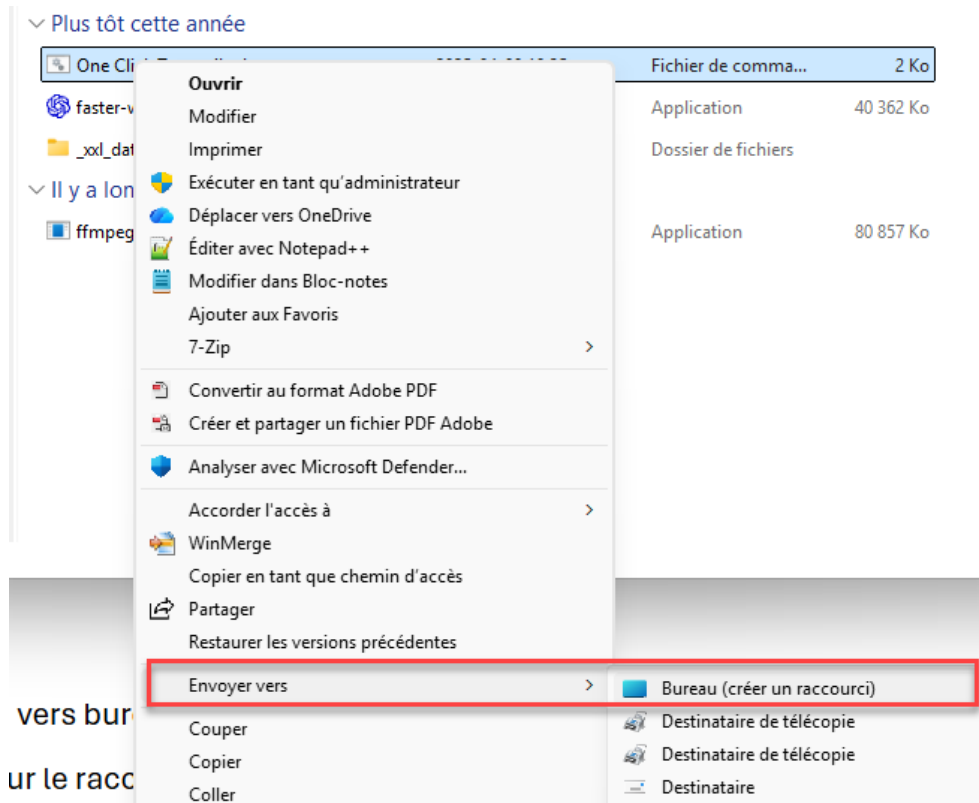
Plus tôt cette année

One Cli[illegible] | Fichier de comma... | 2 Ko
faster-v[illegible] | Application | 40 362 Ko
_xxl_dat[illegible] | Dossier de fichiers

Il y a lon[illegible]

ffmpeg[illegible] | Application | 80 857 Ko

Ouvrir
Modifier
Imprimer
Exécuter en tant qu'administrateur
Déplacer vers OneDrive
Éditer avec Notepad++
Modifier dans Bloc-notes
Ajouter aux Favoris
7-Zip
Convertir au format Adobe PDF
Créer et partager un fichier PDF Adobe
Analyser avec Microsoft Defender...
Accorder l'accès à
WinMerge
Copier en tant que chemin d'accès
Partager
Restaurer les versions précédentes
Envoyer vers
Couper
Copier
Coller

Bureau (créer un raccourci)
Destinataire de télécopie
Destinataire de télécopie
Destinataire

vers bur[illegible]
ur le racc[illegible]